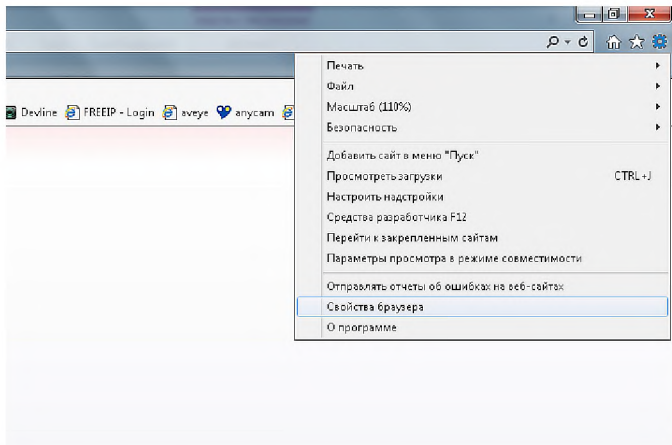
Devline FREEIP - Login aveye anycam

Печать
Файл
Масштаб (110%)
Безопасность

Добавить сайт в меню "Пуск"
Просмотреть загрузки CTRL+J
Настроить надстройки
Средства разработчика F12
Перейти к закрепленным сайтам
Параметры просмотра в режиме совместимости

Отправлять отчеты об ошибках на веб-сайтах
Свойства браузера
О программе